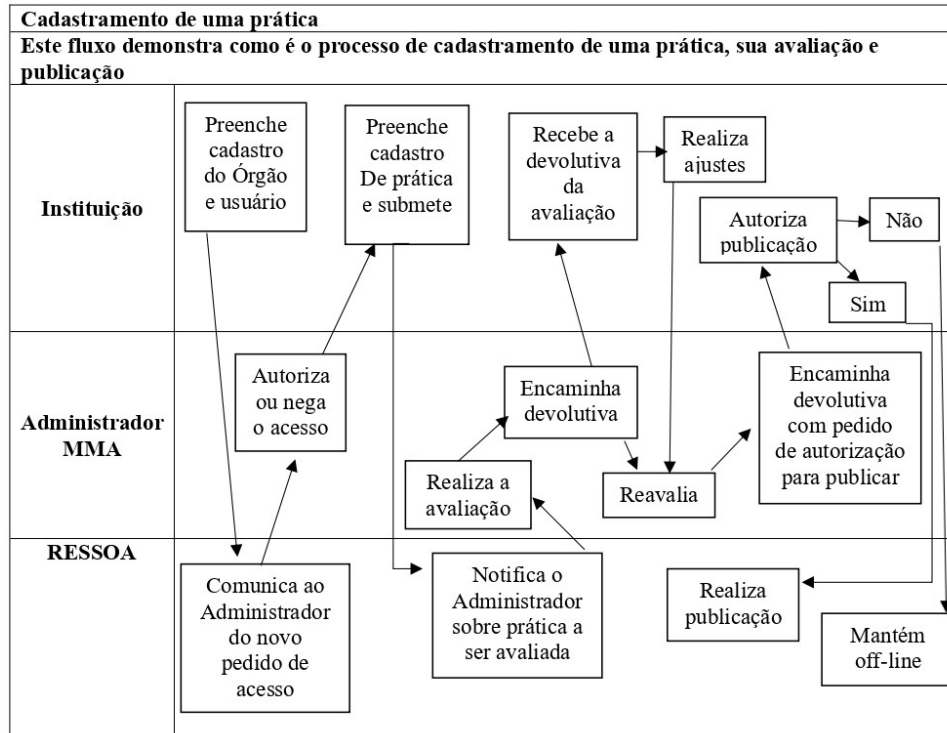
Cadastramento de uma prática

Este fluxo demonstra como é o processo de cadastramento de uma prática, sua avaliação e publicação

Instituição

Preenche cadastro do Órgão e usuário

Preenche cadastro De prática e submete

Recebe a devolutiva da avaliação

Realiza ajustes

Autoriza publicação

Não

Sim

Administrador MMA

Autoriza ou nega o acesso

Encaminha devolutiva

Realiza a avaliação

Reavalia

Encaminha devolutiva com pedido de autorização para publicar

RESSOA

Comunica ao Administrador do novo pedido de acesso

Notifica o Administrador sobre prática a ser avaliada

Realiza publicação

Mantém off-line